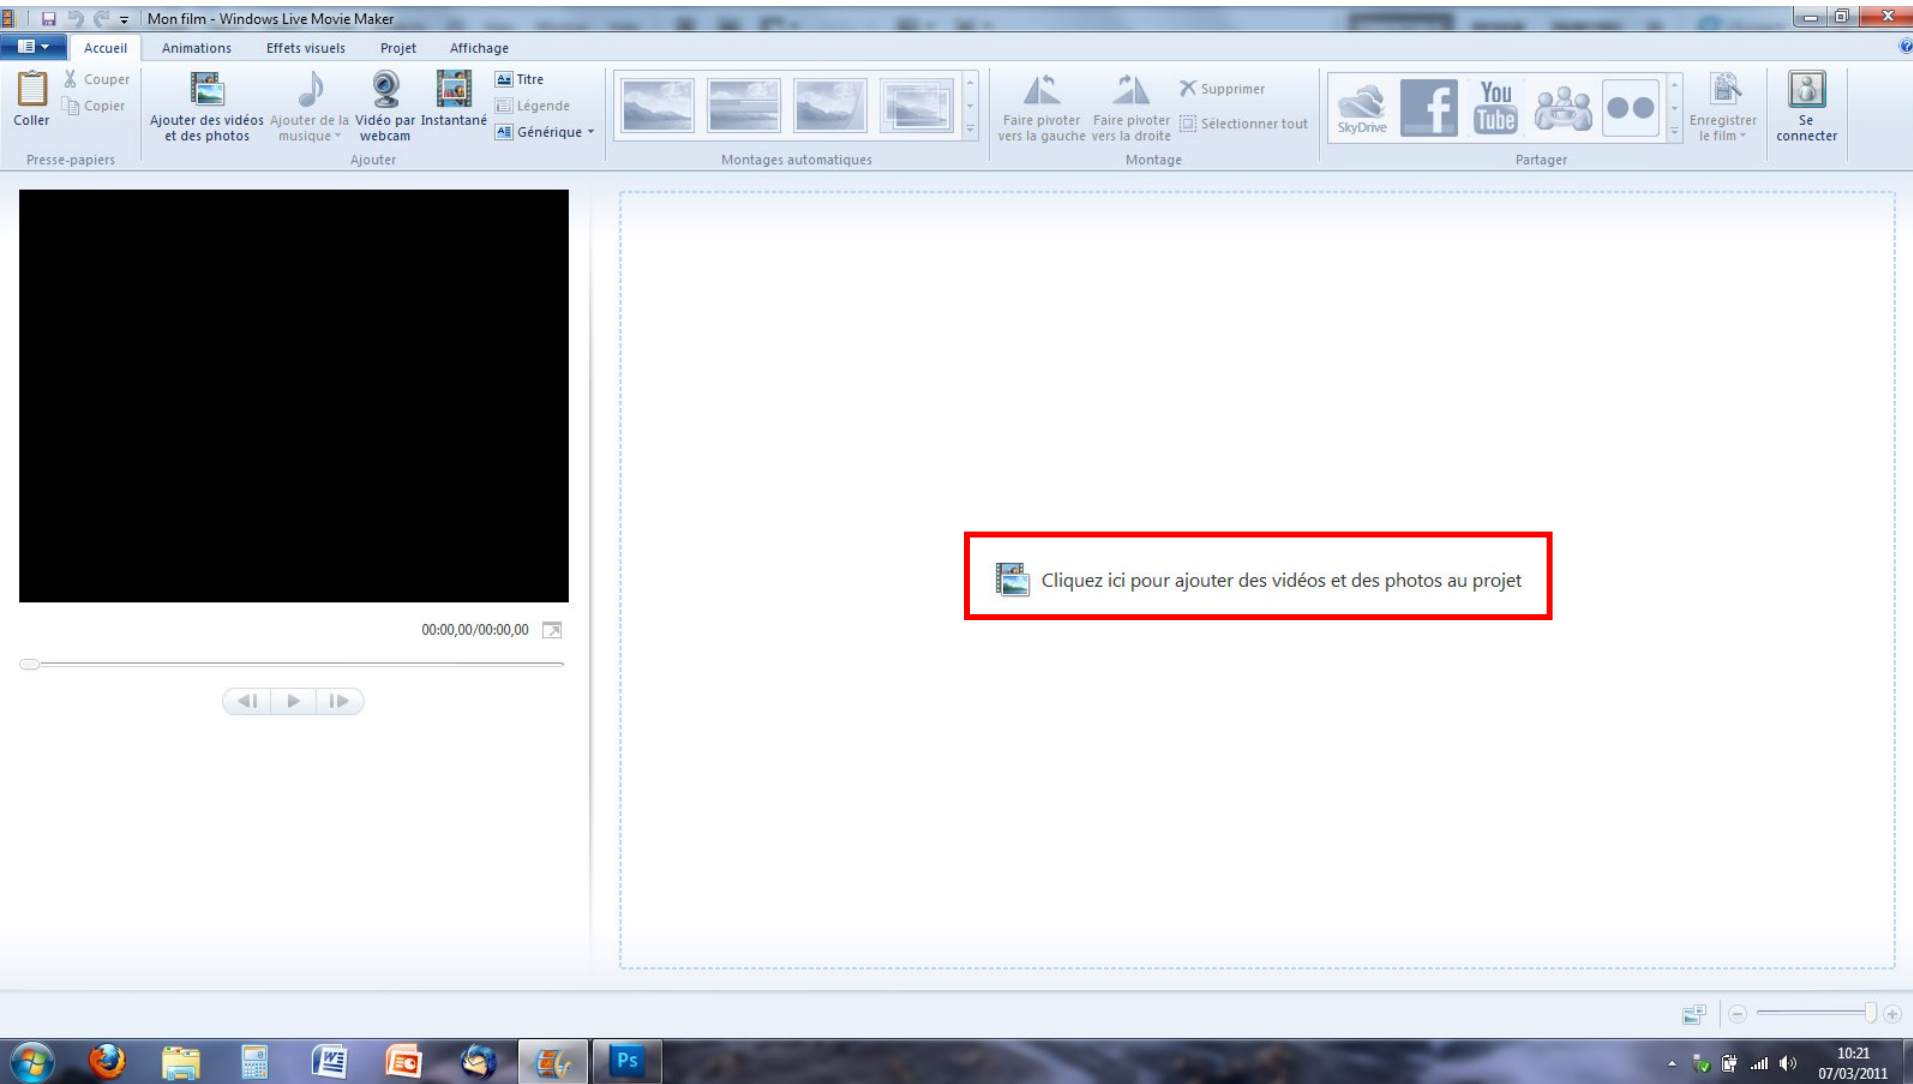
Mon film - Windows Live Movie Maker

Accueil Animations Effets visuels Projet Affichage

Coller Couper Copier Presse-papiers

Ajouter des vidéos et des photos Ajouter de la musique Vidéo par webcam Instantané Titre Légende Générique Ajouter

Montages automatiques

Faire pivoter vers la gauche Faire pivoter vers la droite Supprimer Sélectionner tout Montage

SkyDrive You Tube Enregistrer le film Partager

Se connecter

00:00,00/00:00,00

Cliquez ici pour ajouter des vidéos et des photos au projet

Ps

10:21
07/03/2011